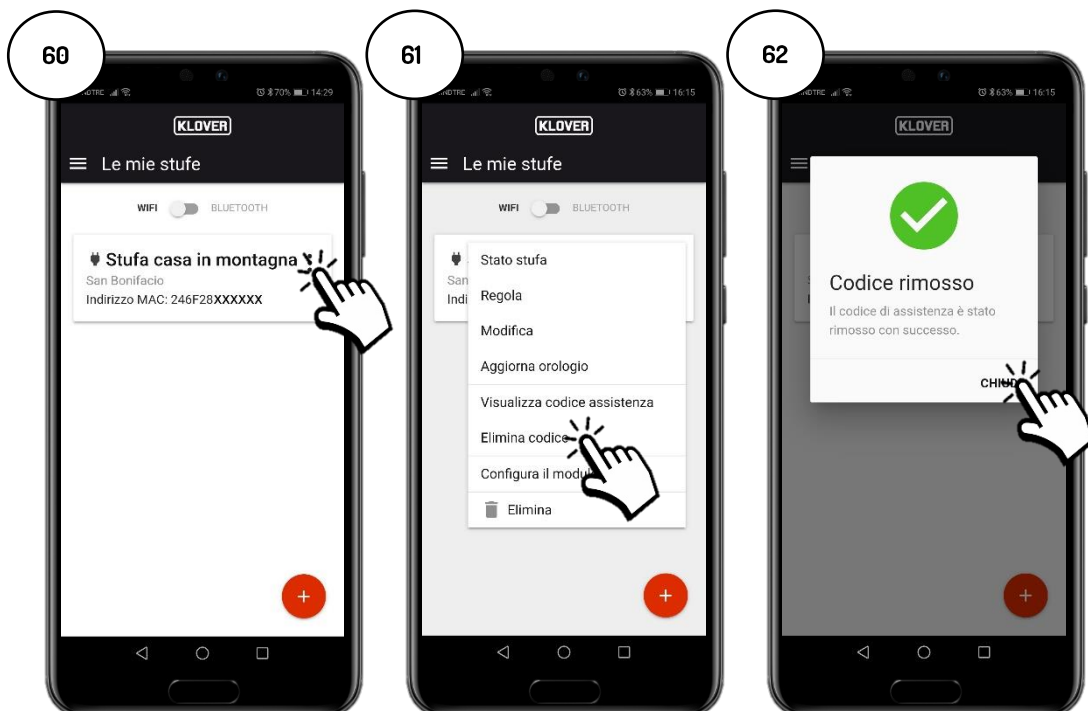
60

NDTRE 70% 14:29

KLOVER

Le mie stufe

WIFI BLUETOOTH

Stufa casa in montagna

San Bonifacio

Indirizzo MAC: 246F28XXXXXX

+

61

NDTRE 63% 16:15

KLOVER

Le mie stufe

WIFI BLUETOOTH

San

Indi

Stato stufa

Regola

Modifica

Aggiorna orologio

Visualizza codice assistenza

Elimina codice

Configura il modu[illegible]

Elimina

+

62

NDTRE 63% 16:15

KLOVER

Codice rimosso

Il codice di assistenza è stato rimosso con successo.

CHIU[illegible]

+